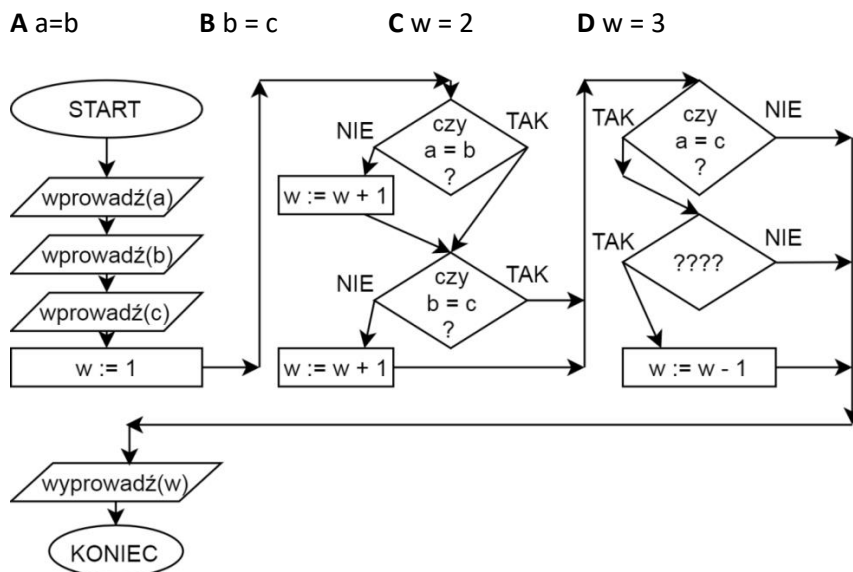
**A** a=b **B** b = c **C** w = 2 **D** w = 3

START

wprowadź(a)

wprowadź(b)

wprowadź(c)

w := 1

NIE

czy a = b ?

TAK

w := w + 1

NIE

czy b = c ?

TAK

w := w + 1

TAK

czy a = c ?

NIE

TAK

????

NIE

w := w - 1

wyprowadź(w)

KONIEC